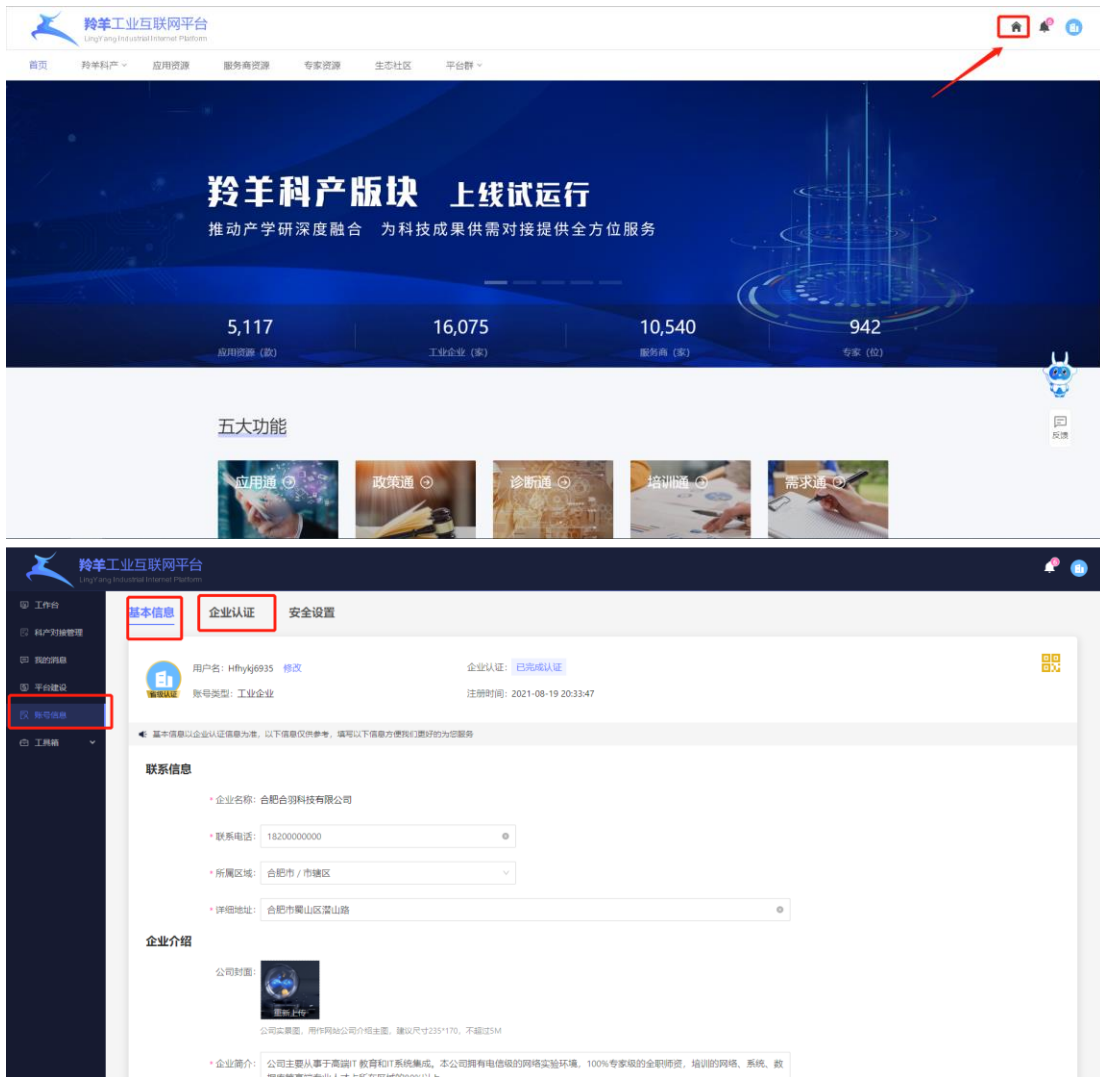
羚羊工业互联网平台
LingYang Industrial Internet Platform

首页 羚羊科产 应用资源 服务商资源 专家资源 生态社区 平台群

羚羊科产版块 上线试运行
推动产学研深度融合 为科技成果供需对接提供全方位服务

5,117
应用资源（款）
16,075
工业企业（家）
10,540
服务商（家）
942
专家（位）

反馈

五大功能
应用通 政策通 诊断通 培训通 需求通

羚羊工业互联网平台
LingYang Industrial Internet Platform

工作台
科产对接管理
我的消息
平台建设
账号信息
工具箱

基本信息 企业认证 安全设置

用户名：Hfhykj6935 修改
账号类型：工业企业
企业认证：已完成认证
注册时间：2021-08-19 20:33:47

基本信息以企业认证信息为准，以下信息仅供参考，填写以下信息方便我们更好的为您服务

联系信息
* 企业名称：合肥合羽科技有限公司
* 联系电话：18200000000
* 所属区域：合肥市 / 市辖区
* 详细地址：合肥市蜀山区潜山路

企业介绍
公司封面：
重新上传
公司实景图，用作网站公司介绍主图，建议尺寸235*170，不超过5M
* 企业简介：公司主要从事于高端IT 教育和IT系统集成。本公司拥有电信级的网络实验环境，100%专家级的全职师资，培训的网络、系统、数据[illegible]